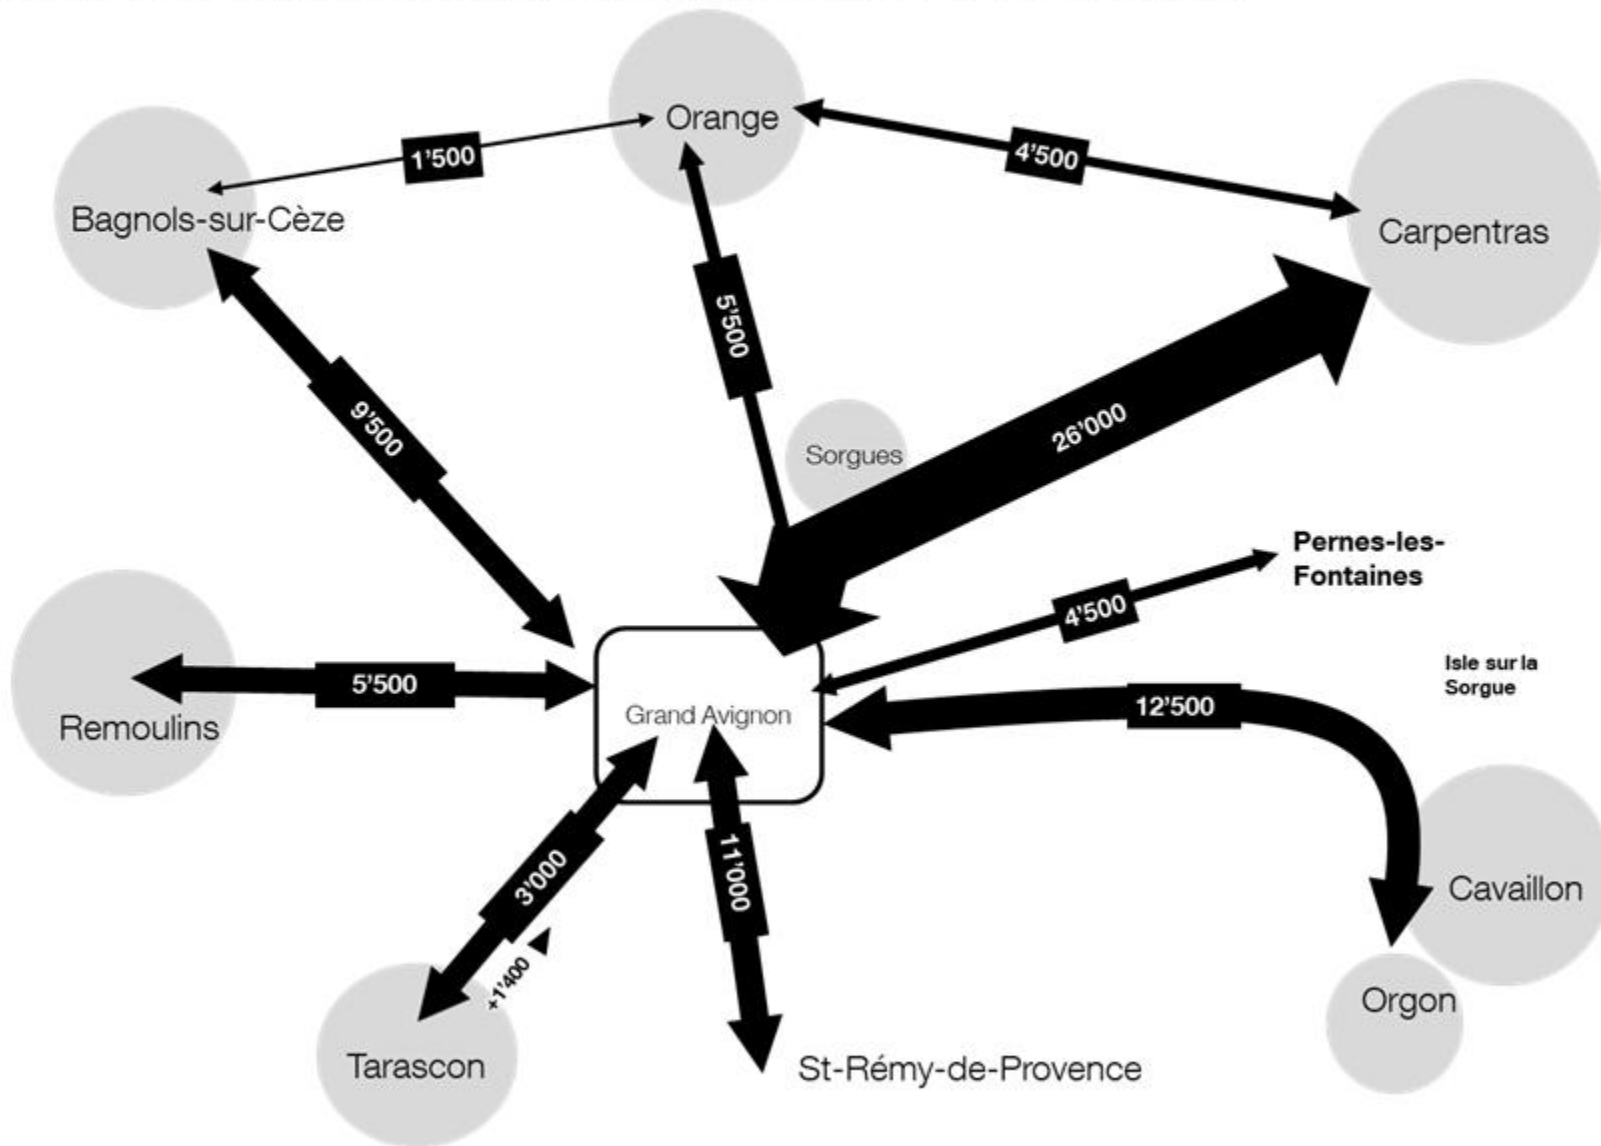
Orange

1'500

4'500

Bagnols-sur-Cèze

Carpentras

5'500

9'500

Sorgues

26'000

Pernes-les-Fontaines

4'500

Isle sur la Sorgue

5'500

Remoulins

Grand Avignon

12'500

3'000

11'000

Cavaillon

+1'400

Orgon

Tarascon

St-Rémy-de-Provence